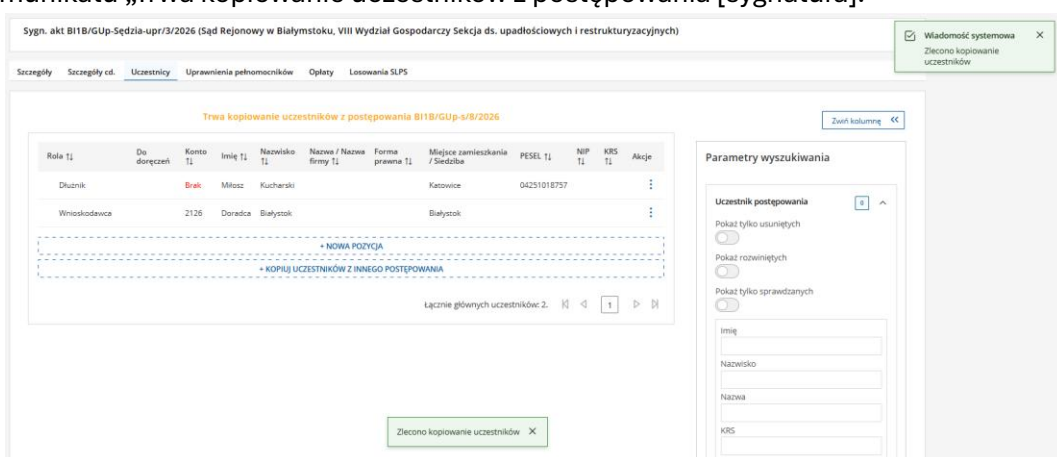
komunikatu „Trwa kopiowanie uczestników z postępowania [sygnatura].

Sygn. akt BI1B/GUp-Sędzia-upr/3/2026 (Sąd Rejonowy w Białymstoku, VIII Wydział Gospodarczy Sekcja ds. upadłościowych i restrukturyzacyjnych)

Wiadomość systemowa
Zlecono kopiowanie uczestników

Szczegóły Szczegóły cd. Uczestnicy Uprawnienia pełnomocników Opłaty Losowania SLPS

Trwa kopiowanie uczestników z postępowania BI1B/GUp-s/8/2026

Zwiń kolumnę

| Rola ⇅ | Do doręczeń | Konto ⇅ | Imię ⇅ | Nazwisko ⇅ | Nazwa / Nazwa firmy ⇅ | Forma prawna ⇅ | Miejsce zamieszkania / Siedziba | PESEL ⇅ | NIP ⇅ | KRS ⇅ | Akcje |
|---|---|---|---|---|---|---|---|---|---|---|---|
| Dłużnik | | Brak | Miłosz | Kucharski | | | Katowice | 04251018757 | | | ⋮ |
| Wnioskodawca | | 2126 | Doradca | Białystok | | | Białystok | | | | ⋮ |

+ NOWA POZYCJA

+ KOPIUJ UCZESTNIKÓW Z INNEGO POSTĘPOWANIA

Łącznie głównych uczestników: 2. 1

Parametry wyszukiwania

Uczestnik postępowania 0

Pokaż tylko usuniętych

Pokaż rozwiniętych

Pokaż tylko sprawdzanych

Imię

Nazwisko

Nazwa

KRS

Zlecono kopiowanie uczestników